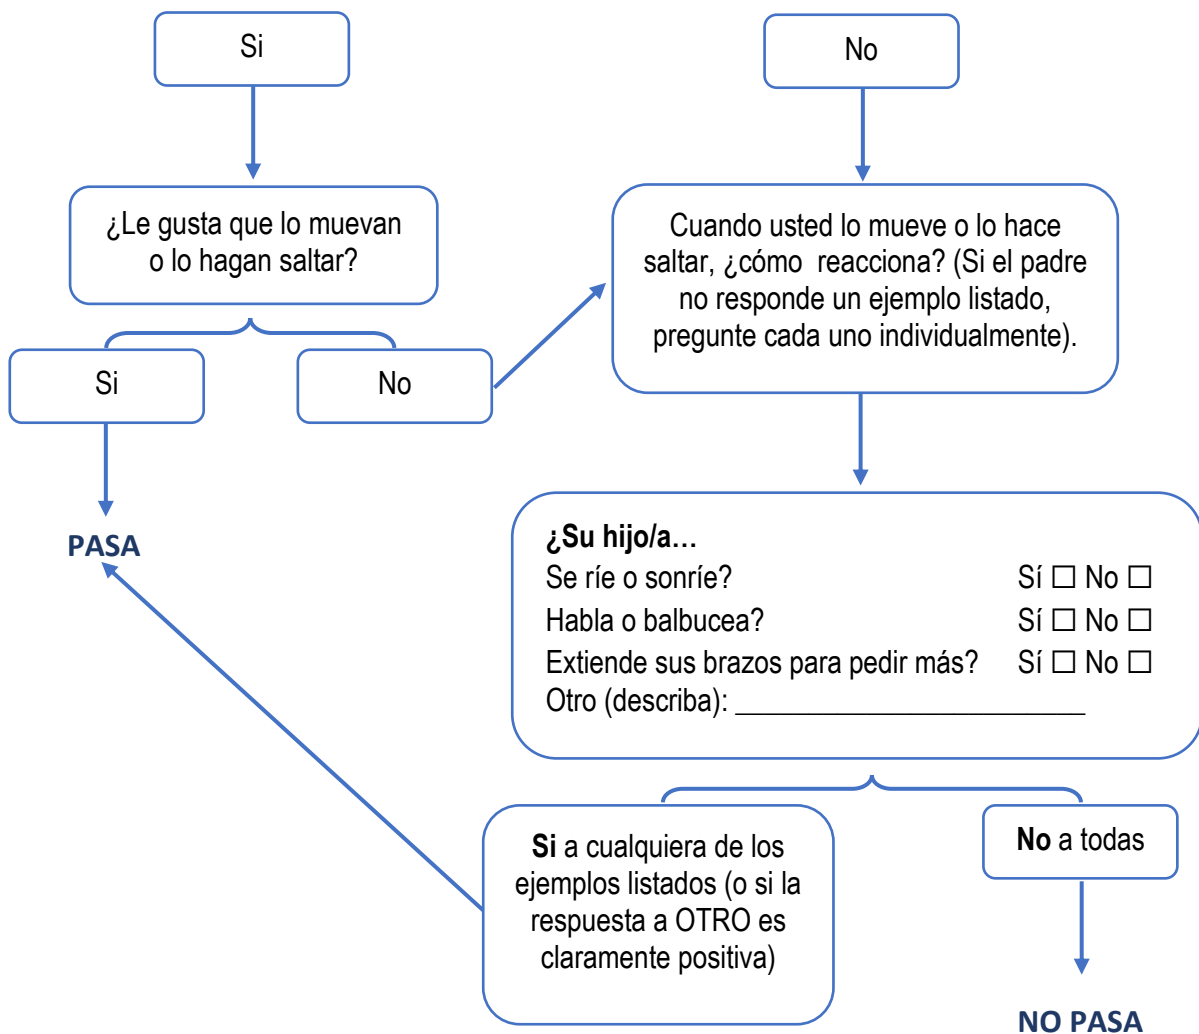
Si

No

¿Le gusta que lo muevan o lo hagan saltar?

Si

No

PASA

Cuando usted lo mueve o lo hace saltar, ¿cómo reacciona? (Si el padre no responde un ejemplo listado, pregunte cada uno individualmente).

**¿Su hijo/a…**
Se ríe o sonríe? Sí ☐ No ☐
Habla o balbucea? Sí ☐ No ☐
Extiende sus brazos para pedir más? Sí ☐ No ☐
Otro (describa): ________________________

**Si** a cualquiera de los ejemplos listados (o si la respuesta a OTRO es claramente positiva)

**No** a todas

NO PASA